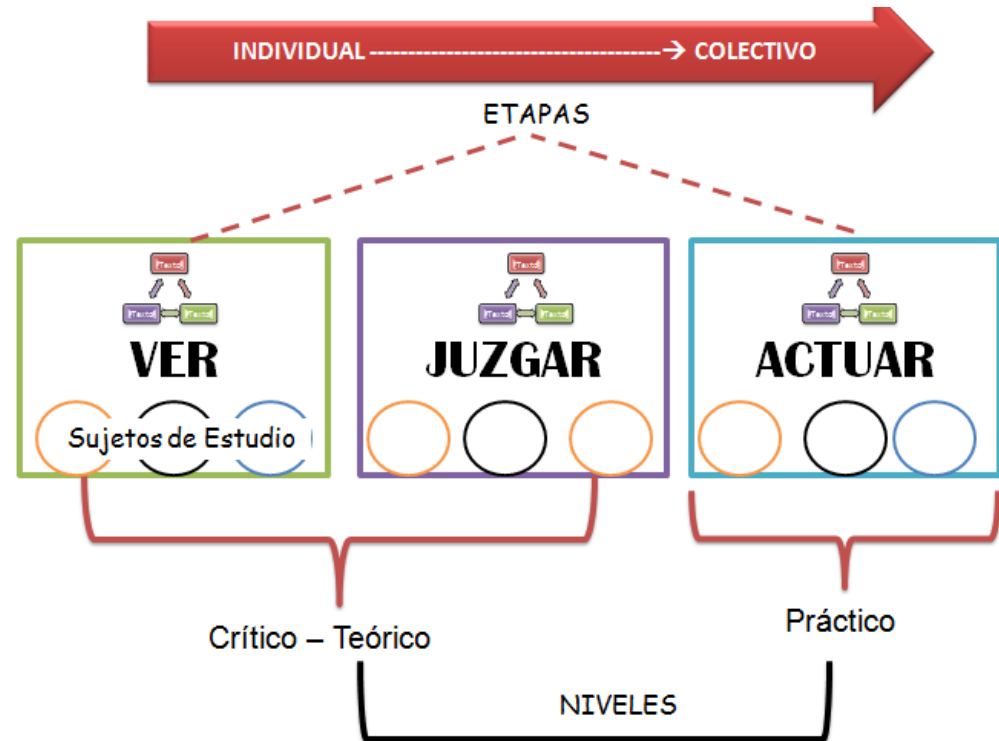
INDIVIDUAL --------------------------------------→ COLECTIVO

ETAPAS

[Texto]
[Texto] [Texto]
VER
Sujetos de Estudio

[Texto]
[Texto] [Texto]
JUZGAR

[Texto]
[Texto] [Texto]
ACTUAR

Crítico – Teórico

Práctico

NIVELES